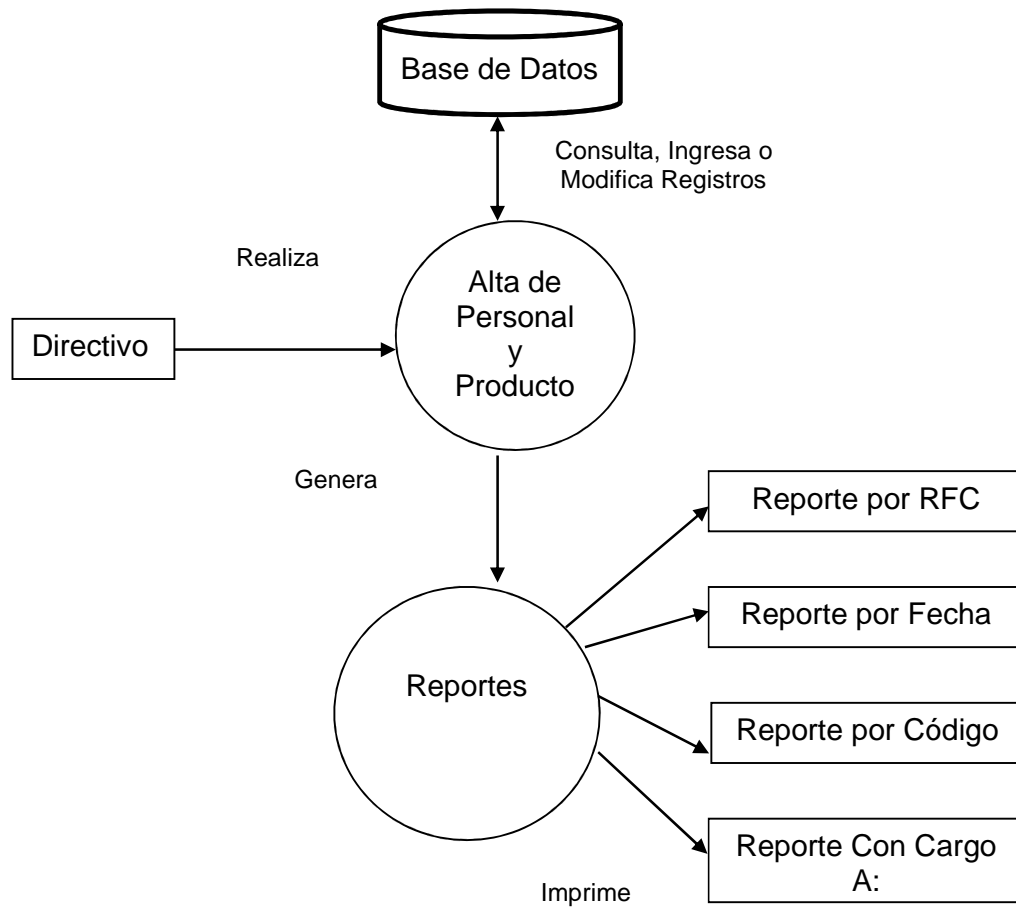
Base de Datos

Consulta, Ingresa o Modifica Registros

Realiza

Directivo

Alta de Personal y Producto

Genera

Reporte por RFC

Reporte por Fecha

Reportes

Reporte por Código

Reporte Con Cargo A:

Imprime